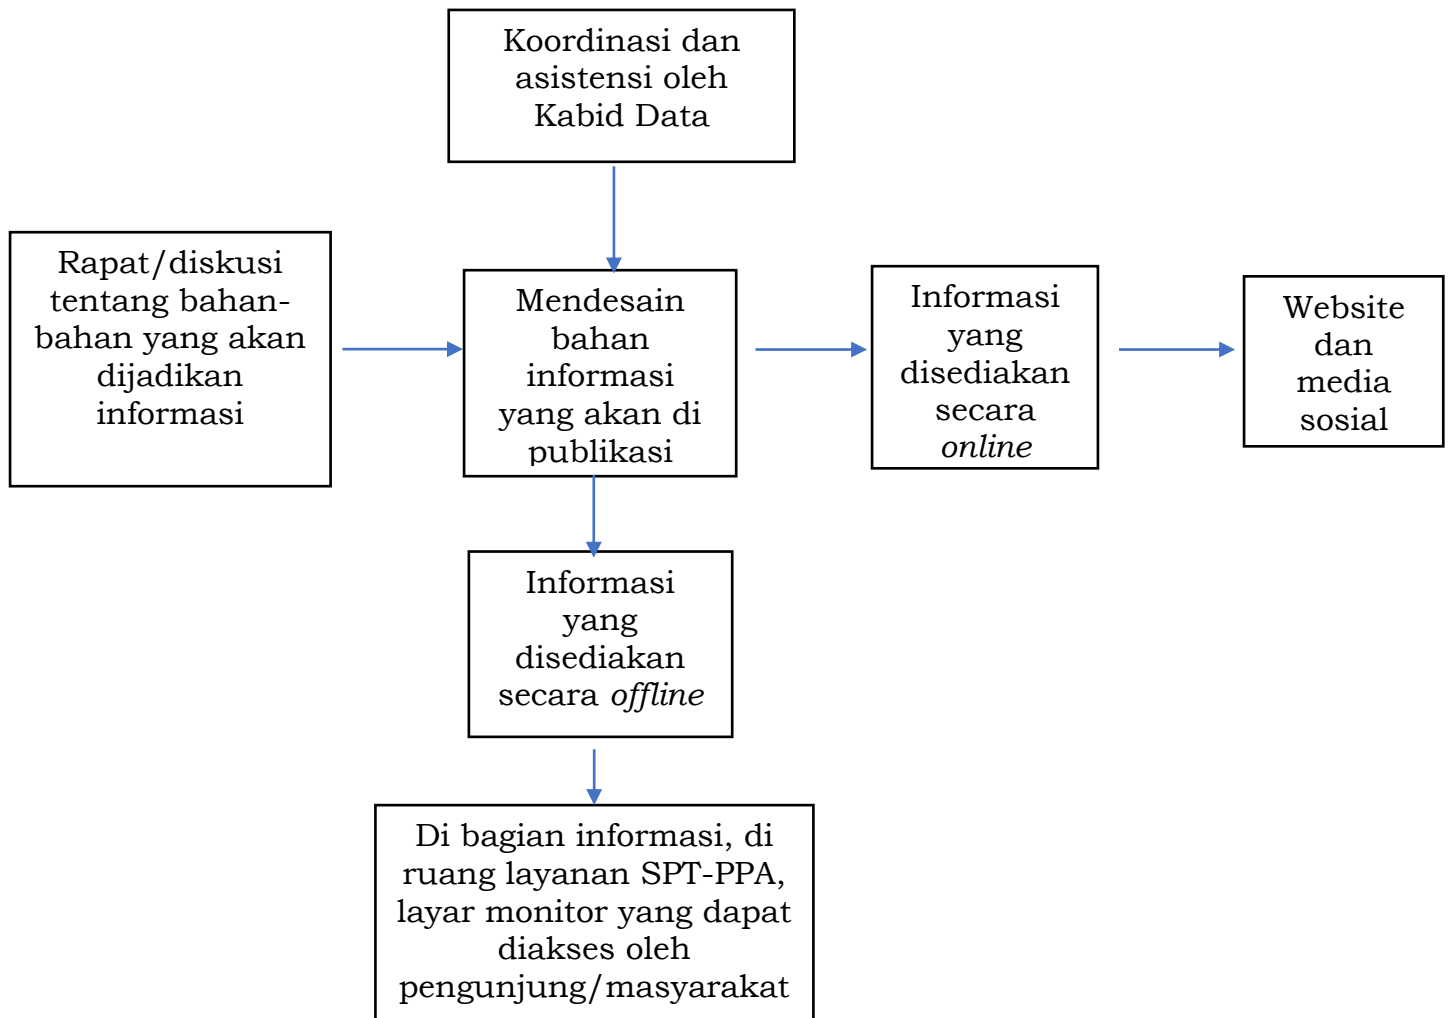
Koordinasi dan asistensi oleh Kabid Data

Rapat/diskusi tentang bahan-bahan yang akan dijadikan informasi

Mendesain bahan informasi yang akan di publikasi

Informasi yang disediakan secara *online*

Website dan media sosial

Informasi yang disediakan secara *offline*

Di bagian informasi, di ruang layanan SPT-PPA, layar monitor yang dapat diakses oleh pengunjung/masyarakat